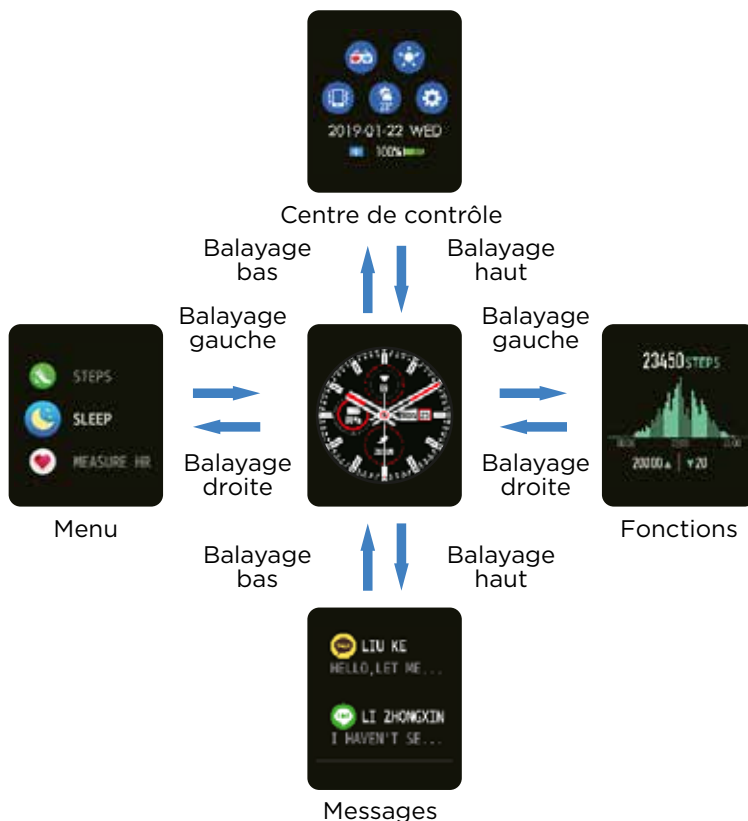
2019-01-22 WED
100%

Centre de contrôle

Balayage bas

Balayage haut

Balayage gauche

Balayage gauche

STEPS
SLEEP
MEASURE HR

23450 STEPS
20000 ▲ | ▼20

Balayage droite

Balayage droite

Menu

Fonctions

Balayage bas

Balayage haut

LIU KE
HELLO,LET ME...

LI ZHONGXIN
I HAVEN'T SE...

Messages